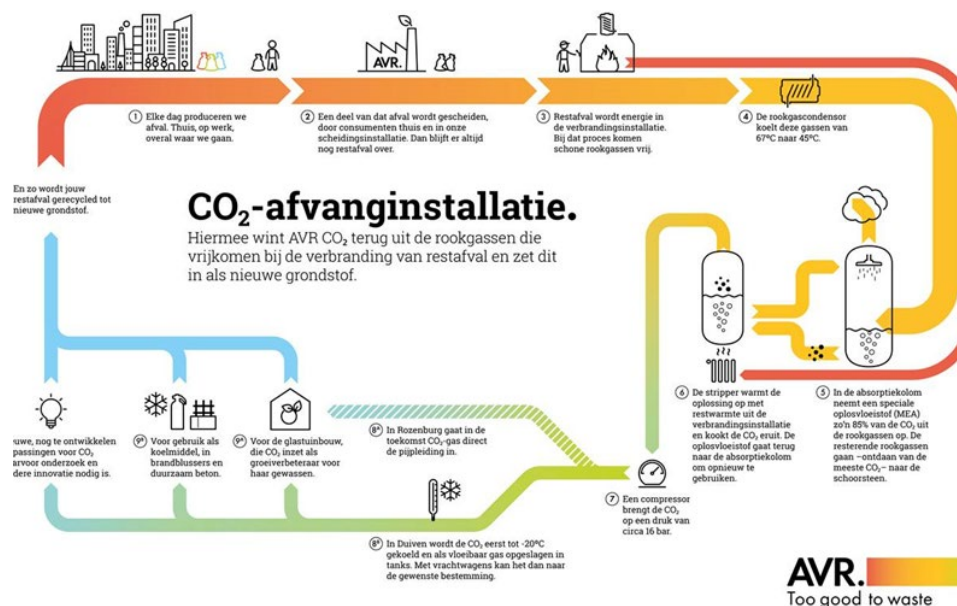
AVR.

① Elke dag produceren we afval. Thuis, op werk, overal waar we gaan.

② Een deel van dat afval wordt gescheiden, door consumenten thuis en in onze scheidingsinstallatie. Dan blijft er altijd nog restafval over.

③ Restafval wordt energie in de verbrandingsinstallatie. Bij dat proces komen schone rookgassen vrij.

④ De rookgascondensor koelt deze gassen van 67°C naar 45°C.

En zo wordt jouw restafval gerecycled tot nieuwe grondstof.

$CO_2$-afvanginstallatie.

Hiermee wint AVR $CO_2$ terug uit de rookgassen die vrijkomen bij de verbranding van restafval en zet dit in als nieuwe grondstof.

⑥ De stripper warmt de oplossing op met restwarmte uit de verbrandingsinstallatie en kookt de $CO_2$ eruit. De oplosvloeistof gaat terug naar de absorptiekolom om opnieuw te gebruiken.

⑤ In de absorptiekolom neemt een speciale oplosvloeistof (MEA) zo'n 85% van de $CO_2$ uit de rookgassen op. De resterende rookgassen gaan –ontdaan van de meeste $CO_2$– naar de schoorsteen.

uwe, nog te ontwikkelen passingen voor $CO_2$ arvoor onderzoek en dere innovatie nodig is.

⑨ Voor gebruik als koelmiddel, in brandblussers en duurzaam beton.

⑨ Voor de glastuinbouw, die $CO_2$ inzet als groeiverbeteraar voor haar gewassen.

⑧ In Rozenburg gaat in de toekomst $CO_2$-gas direct de pijpleiding in.

⑦ Een compressor brengt de $CO_2$ op een druk van circa 16 bar.

⑧ In Duiven wordt de $CO_2$ eerst tot -20°C gekoeld en als vloeibaar gas opgeslagen in tanks. Met vrachtwagens kan het dan naar de gewenste bestemming.

AVR.
Too good to waste